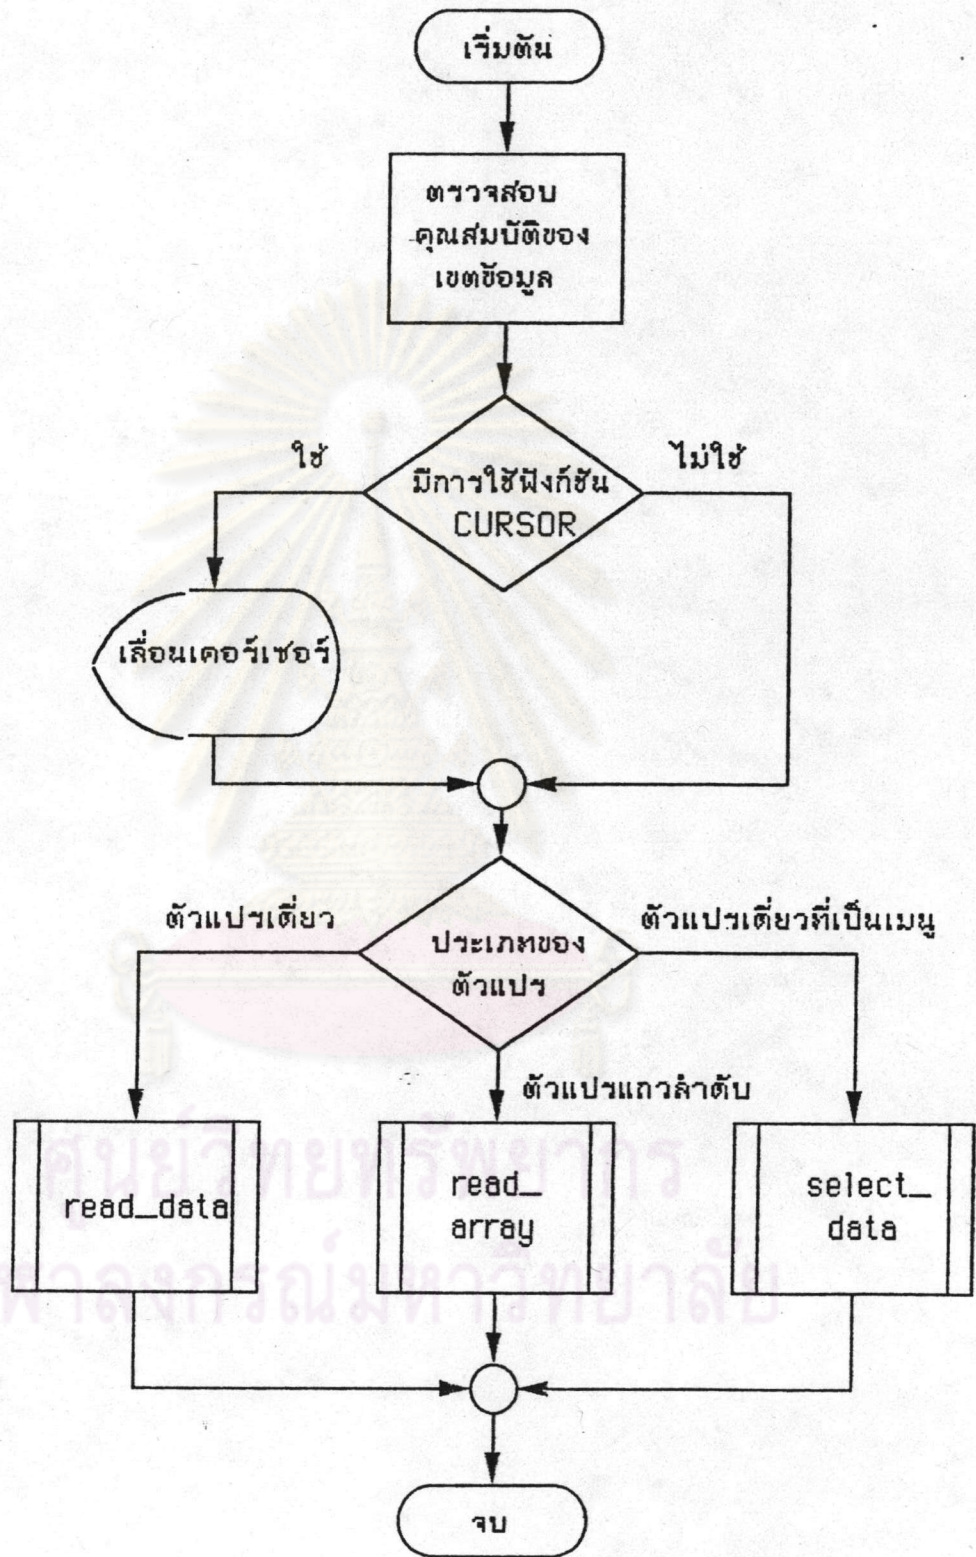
เริ่มต้น

ตรวจสอบคุณสมบัติของเขตข้อมูล

ใช้

มีการใช้ฟังก์ชัน CURSOR

ไม่ใช้

เลื่อนเคอร์เซอร์

ตัวแปรเดี่ยว

ประเภทของตัวแปร

ตัวแปรเดี่ยวที่เป็นเมนู

ตัวแปรแถวลำดับ

read_data

read_ array

select_ data

ศูนย์วิทยทรัพยากร
จุฬาลงกรณ์มหาวิทยาลัย

จบ